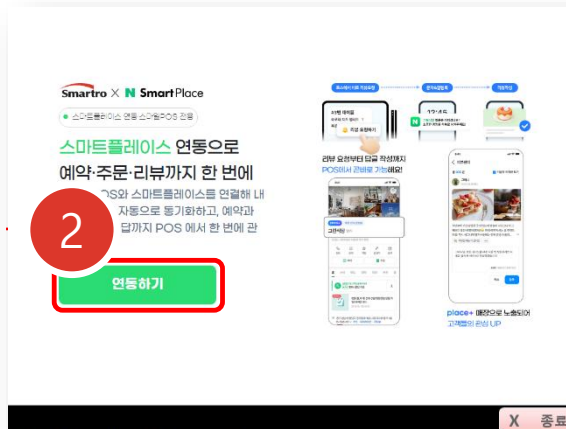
Smartro X N SmartPlace

스마트플레이스 연동 스마트POS 전용

스마트플레이스 연동으로 예약·주문·리뷰까지 한 번에

OS와 스마트플레이스를 연결해 내 자동으로 동기화하고, 예약과 답까지 POS 에서 한 번에 관

2

연동하기

리뷰 요청부터 답글 작성까지 POS에서 간편하게 가능해요!

place+ 매장정보 노출되어 고객들의 관심 UP

X 종료